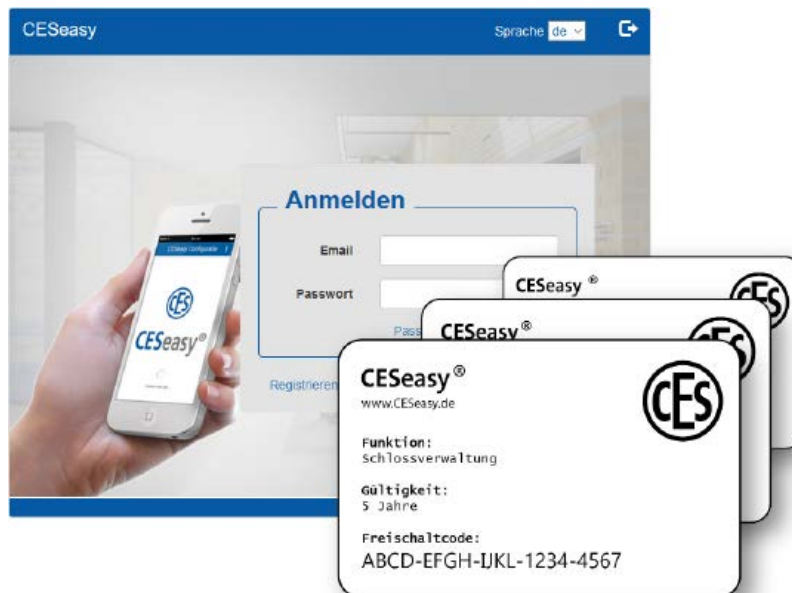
CESeasy

Sprache de

CESeasy Configurator

CES

CESeasy®

Anmelden

Email

Passwort

Pass

Registrieren

CESeasy®

CES

CESeasy®

CES

CESeasy®

www.CESeasy.de

CES

Funktion:
Schlossverwaltung

Gültigkeit:
5 Jahre

Freischaltcode:
ABCD-EFGH-IJKL-1234-4567